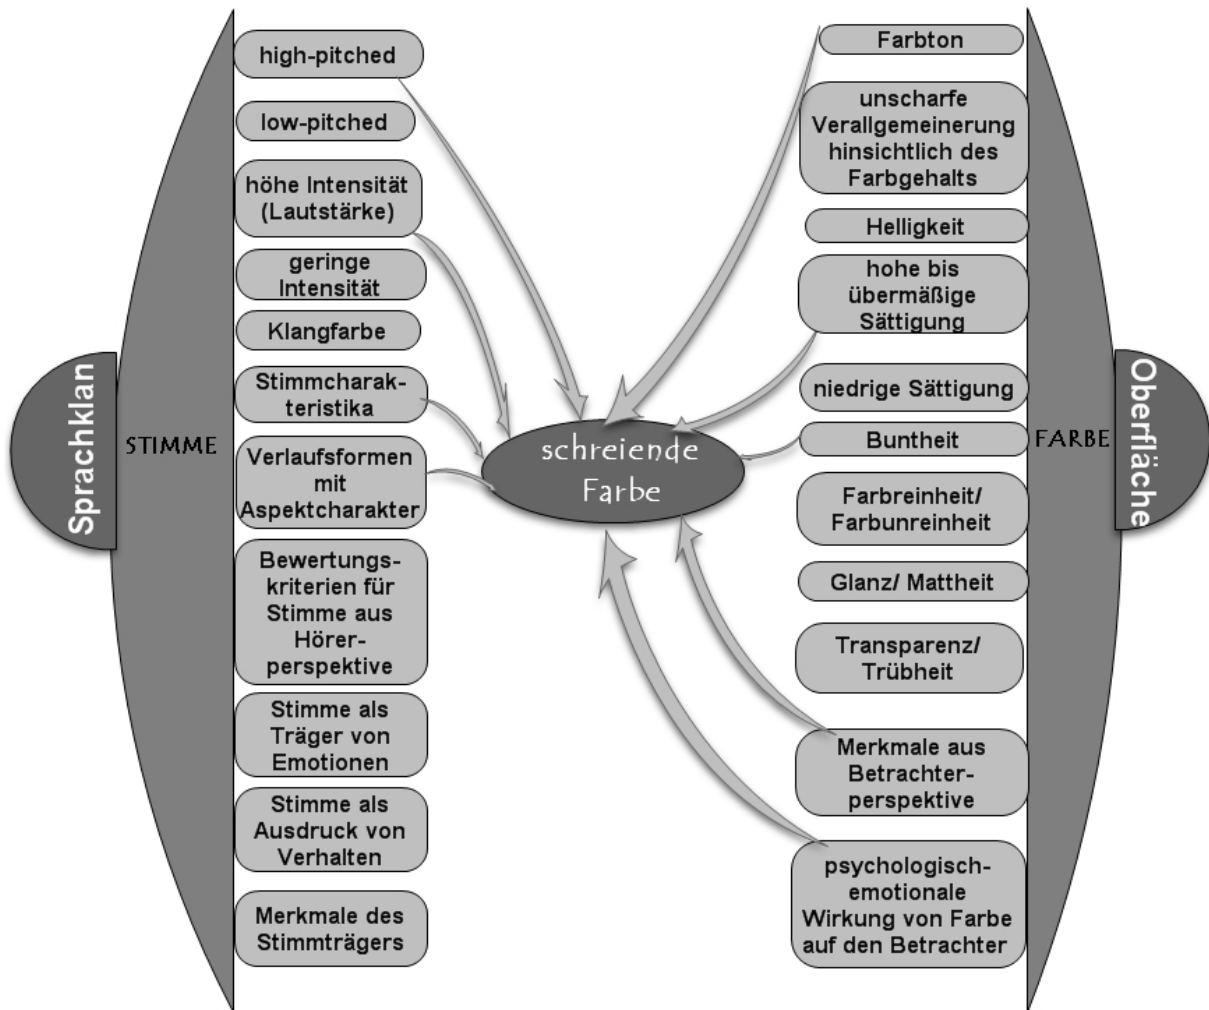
Sprachklan

STIMME

high-pitched

low-pitched

höhe Intensität (Lautstärke)

geringe Intensität

Klangfarbe

Stimmcharakteristika

Verlaufsformen mit Aspektcharakter

Bewertungskriterien für Stimme aus Hörerperspektive

Stimme als Träger von Emotionen

Stimme als Ausdruck von Verhalten

Merkmale des Stimmträgers

schreiende Farbe

Farbton

unscharfe Verallgemeinerung hinsichtlich des Farbgehalts

Helligkeit

hohe bis übermäßige Sättigung

niedrige Sättigung

Buntheit

Farbreinheit/ Farbunreinheit

Glanz/ Mattheit

Transparenz/ Trübheit

Merkmale aus Betrachterperspektive

psychologisch-emotionale Wirkung von Farbe auf den Betrachter

FARBE

Oberfläche